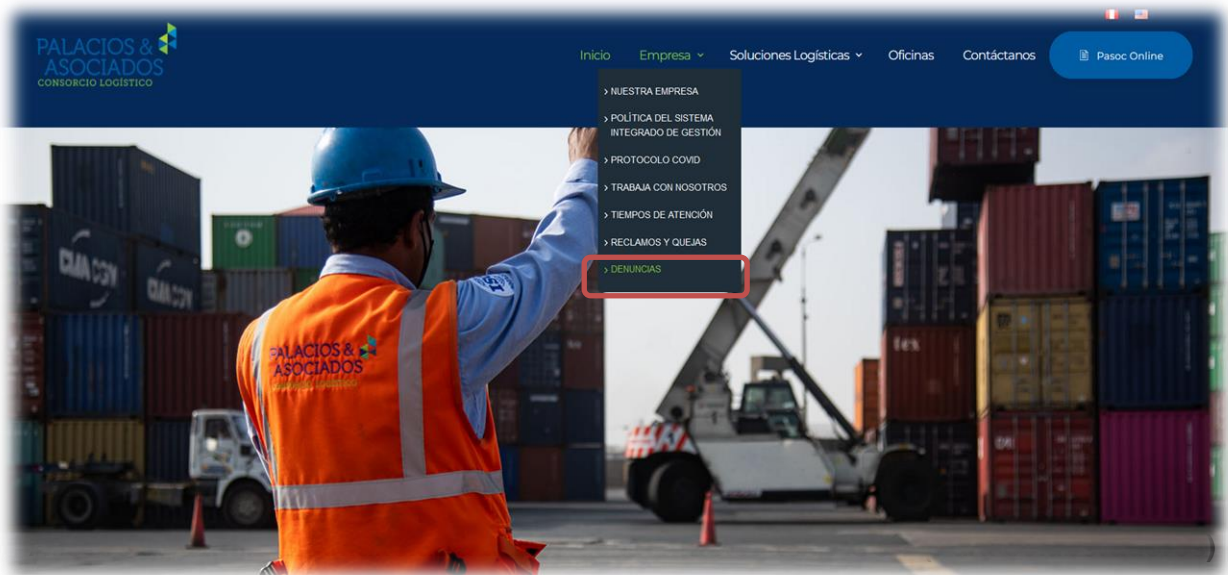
PALACIOS & ASOCIADOS
CONSORCIO LOGÍSTICO

Inicio Empresa Soluciones Logísticas Oficinas Contáctanos Pasoc Online

> NUESTRA EMPRESA
> POLÍTICA DEL SISTEMA INTEGRADO DE GESTIÓN
> PROTOCOLO COVID
> TRABAJA CON NOSOTROS
> TIEMPOS DE ATENCIÓN
> RECLAMOS Y QUEJAS
> DENUNCIAS

CMA CGM
CMA CGM
PALACIOS & ASOCIADOS
CONSORCIO LOGÍSTICO
FedEx